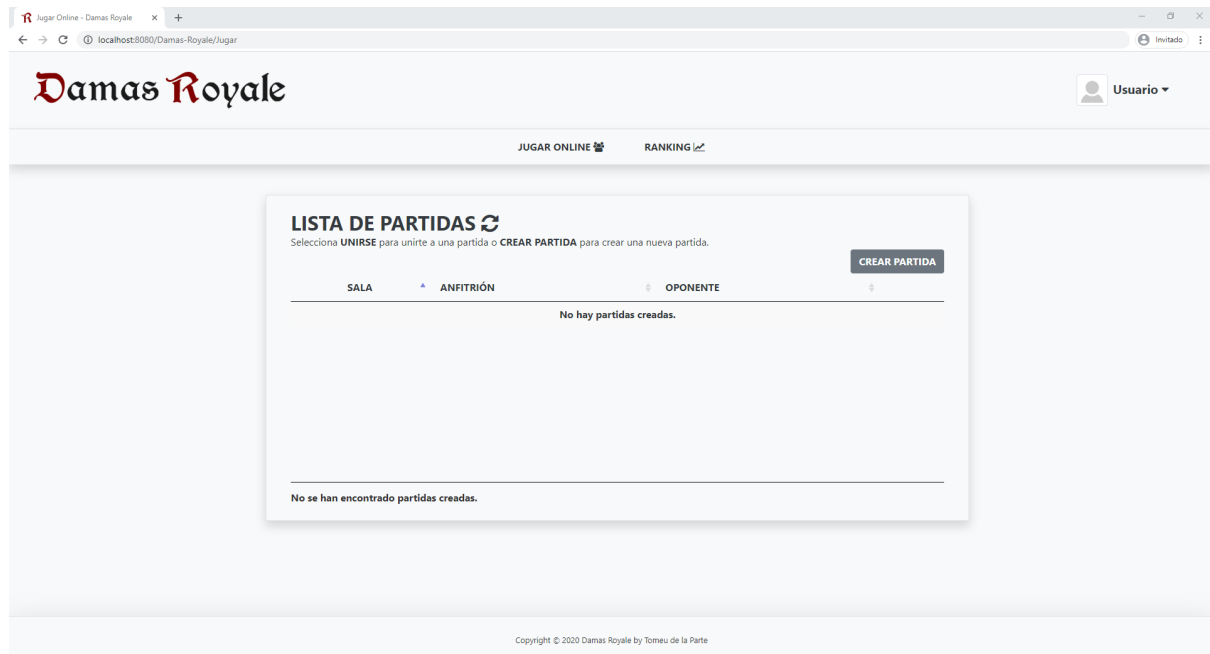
Jugar Online - Damas Royale

localhost:8080/Damas-Royale/Jugar

Invitado

Damas Royale

Usuario

JUGAR ONLINE

RANKING

LISTA DE PARTIDAS

Selecciona **UNIRSE** para unirte a una partida o **CREAR PARTIDA** para crear una nueva partida.

CREAR PARTIDA

| SALA | ANFITRIÓN | OPONENTE | |
|---|---|---|---|
| No hay partidas creadas. | | | |

No se han encontrado partidas creadas.

Copyright © 2020 Damas Royale by Tomeu de la Parte